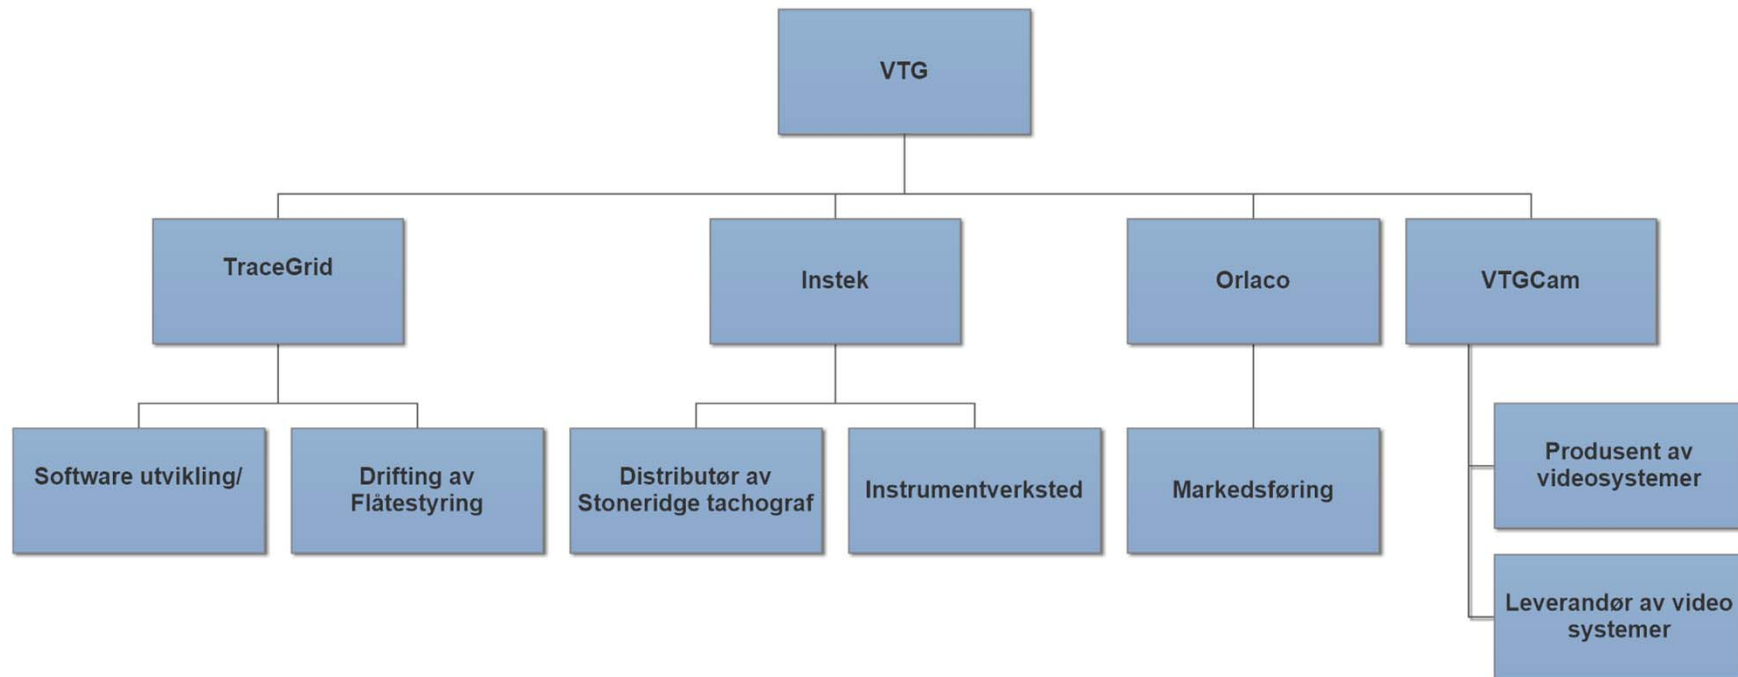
VTG

TraceGrid

Instek

Orlaco

VTGCam

Software utvikling/

Drifting av Flåtestyring

Distributør av Stoneridge tachograf

Instrumentverksted

Markedsføring

Produsent av videosystemer

Leverandør av video systemer